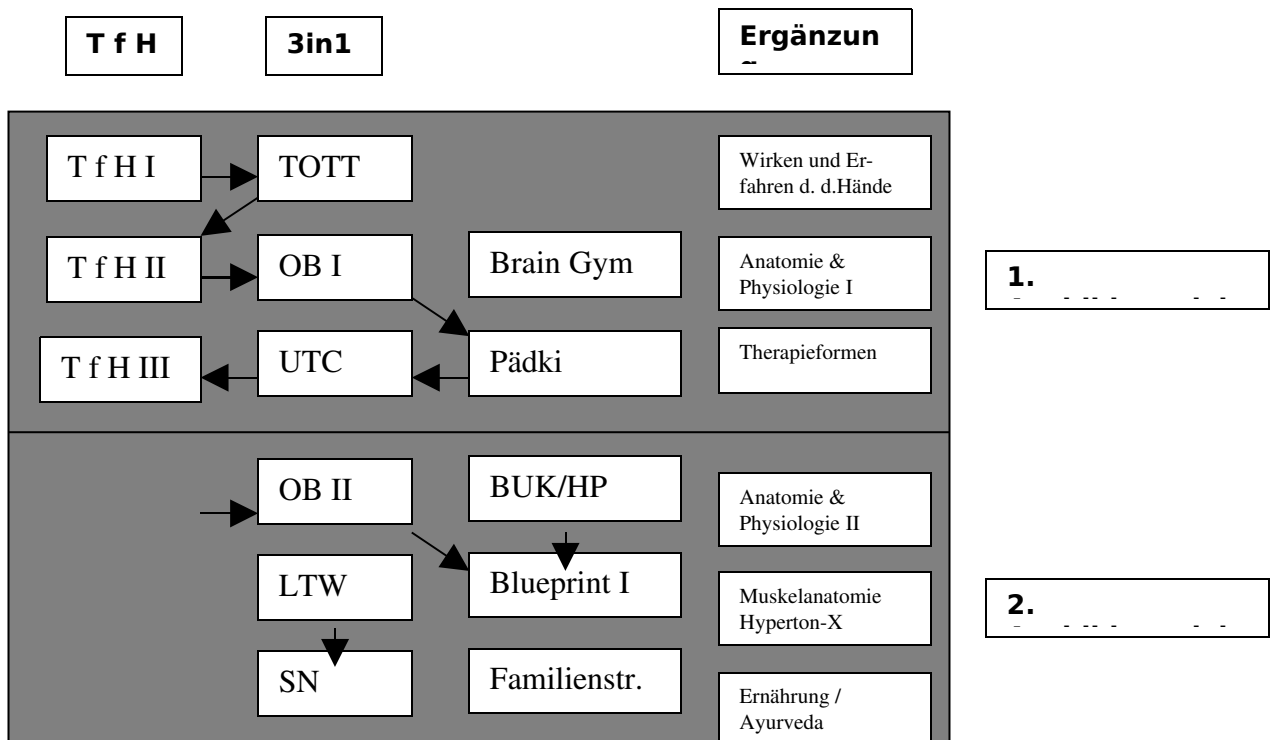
T f H

3in1

Ergänzun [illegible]

T f H I

TOTT

Wirken und Erfahren d. d.Hände

T f H II

OB I

Brain Gym

Anatomie & Physiologie I

1. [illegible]

T f H III

UTC

Pädki

Therapieformen

OB II

BUK/HP

Anatomie & Physiologie II

LTW

Blueprint I

Muskelanatomie Hyperton-X

2. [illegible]

SN

Familienstr.

Ernährung / Ayurveda